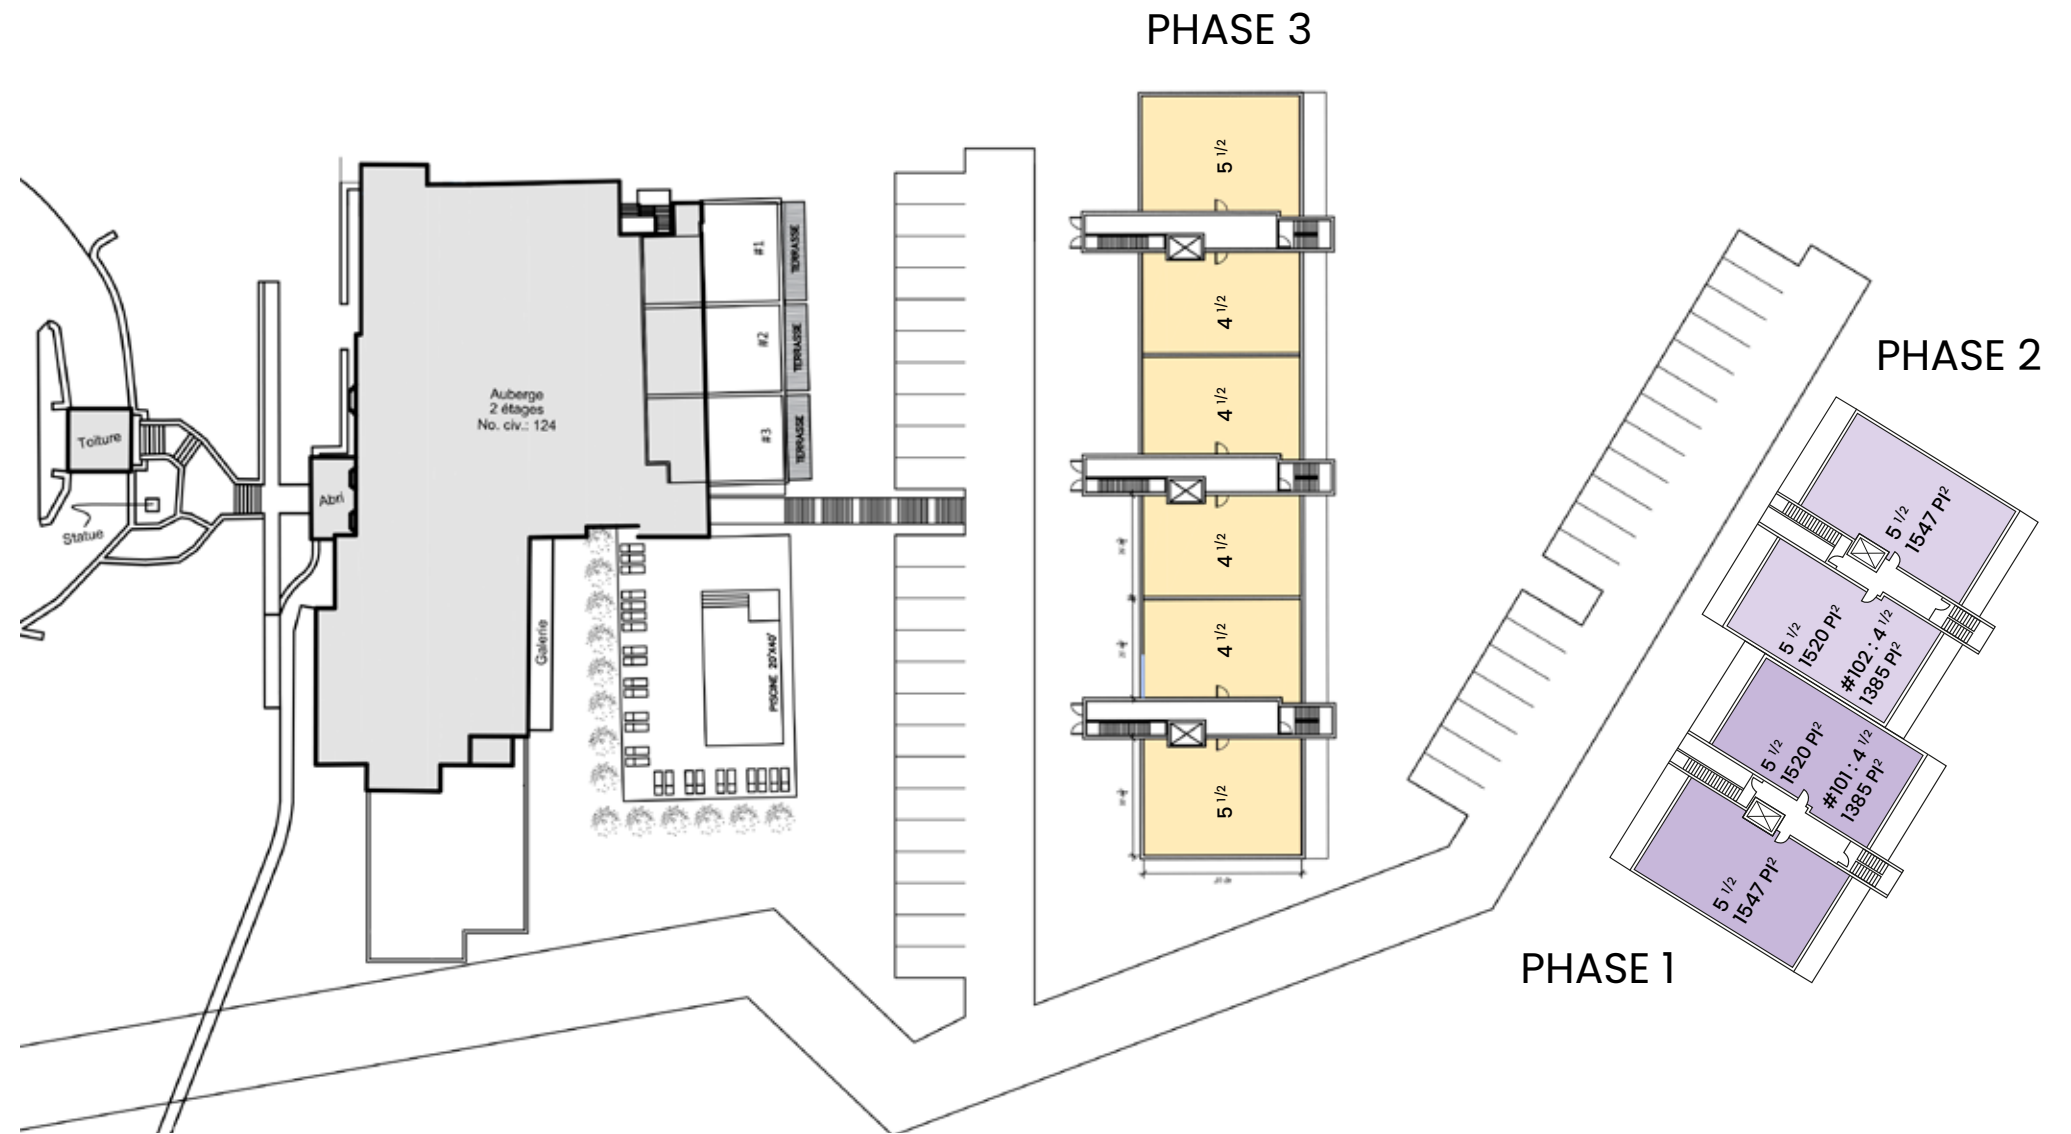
PHASE 3

PHASE 2

PHASE 1

Toiture

Statue

Abri

Auberge
2 étages
No. civ.: 124

Galerie

#1
TERRASSE

#2
TERRASSE

#3
TERRASSE

PISCINE 20'X40'

5 $^{1/2}$

4 $^{1/2}$

4 $^{1/2}$

4 $^{1/2}$

4 $^{1/2}$

5 $^{1/2}$

5 $^{1/2}$
1547 Pi$^2$

5 $^{1/2}$
1520 Pi$^2$

#102 : 4 $^{1/2}$
1385 Pi$^2$

5 $^{1/2}$
1520 Pi$^2$

#101 : 4 $^{1/2}$
1385 Pi$^2$

5 $^{1/2}$
1547 Pi$^2$